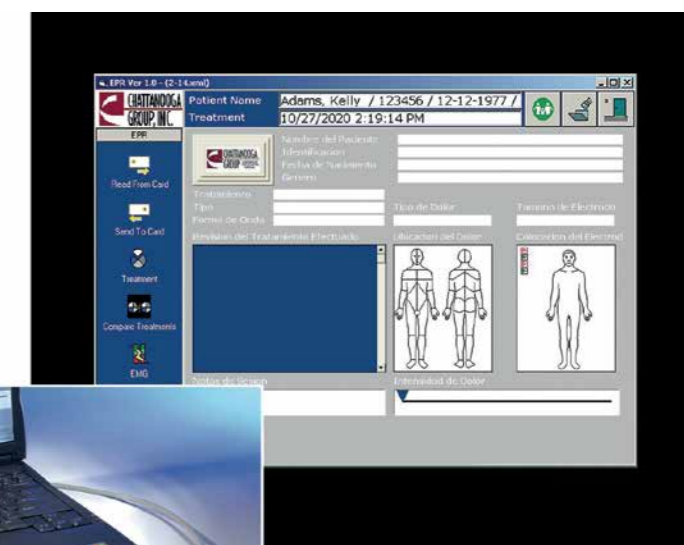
EPR Ver 1.0 - (2-14.xml)

CHATTANOOGA GROUP, INC.

Patient Name Adams, Kelly / 123456 / 12-12-1977 /

Treatment 10/27/2020 2:19:14 PM

EPR

Read From Card

Send To Card

Treatment

Compare Treatments

EMG

CHATTANOOGA GROUP

Nombre del Paciente

Identificacion

Fecha de Nacimiento

Genero

Tratamiento

Tipo

Forma de Onda

Tipo de Dolor

Tamano de Electrodo

Revision del Tratamiento Efectuado

Ubicacion del Dolor

Colocacion del Electrod

Notas de Sesion

Intensidad de Dolor